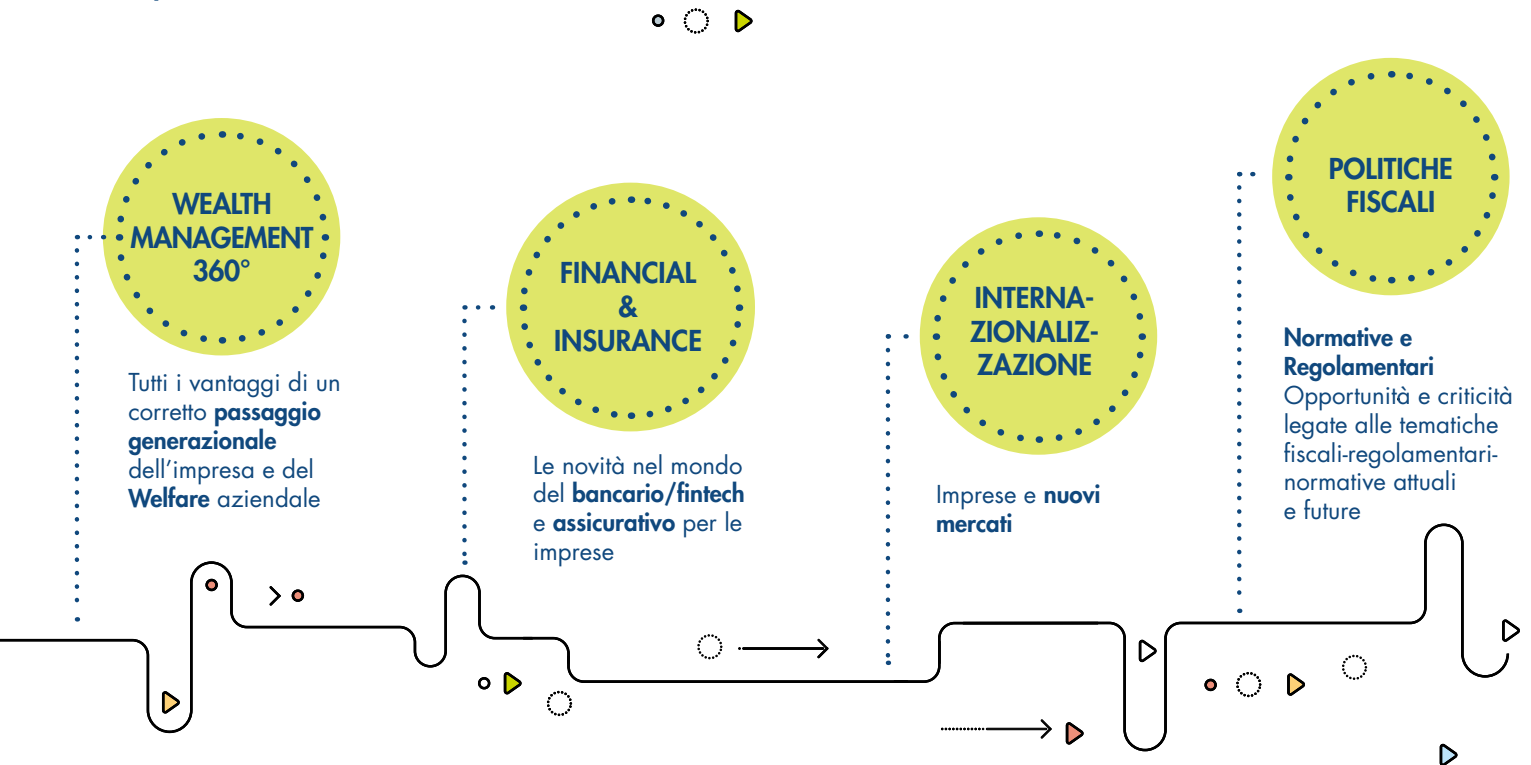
WEALTH MANAGEMENT 360°

Tutti i vantaggi di un corretto **passaggio generazionale** dell’impresa e del **Welfare** aziendale

FINANCIAL & INSURANCE

Le novità nel mondo del **bancario/fintech** e **assicurativo** per le imprese

INTERNAZIONALIZZAZIONE

Imprese e **nuovi mercati**

POLITICHE FISCALI

**Normative e Regolamentari**
Opportunità e criticità legate alle tematiche fiscali-regolamentari-normative attuali e future